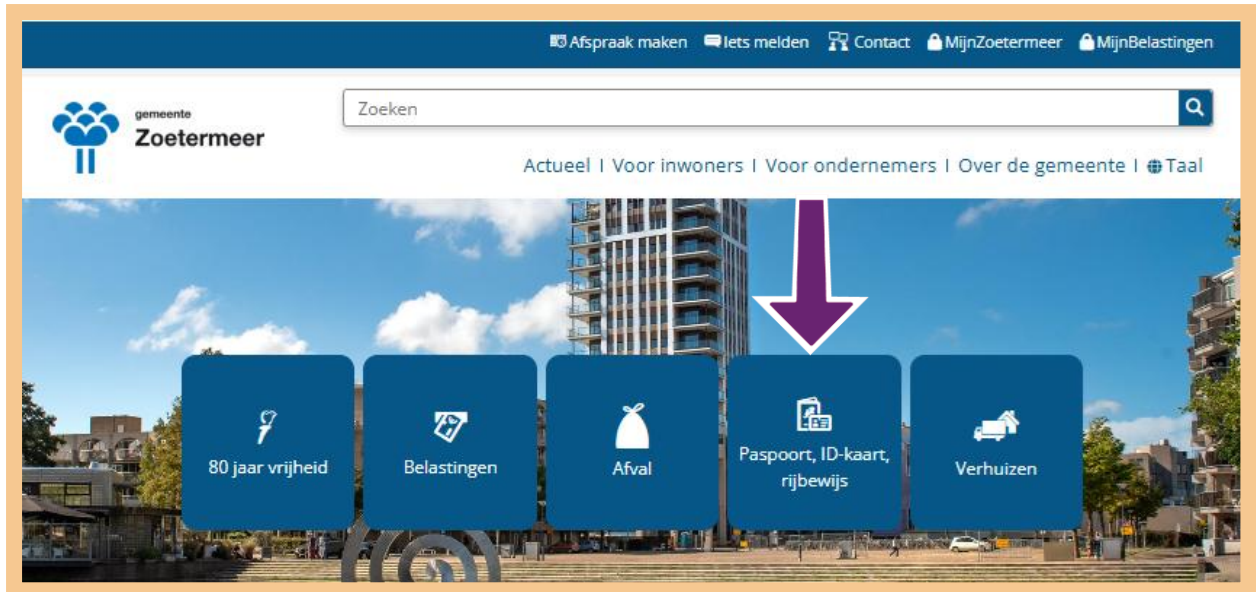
Afspraak maken Iets melden Contact MijnZoetermeer MijnBelastingen

gemeente
Zoetermeer

Zoeken

Actueel | Voor inwoners | Voor ondernemers | Over de gemeente | Taal

80 jaar vrijheid

Belastingen

Afval

Paspoort, ID-kaart, rijbewijs

Verhuizen